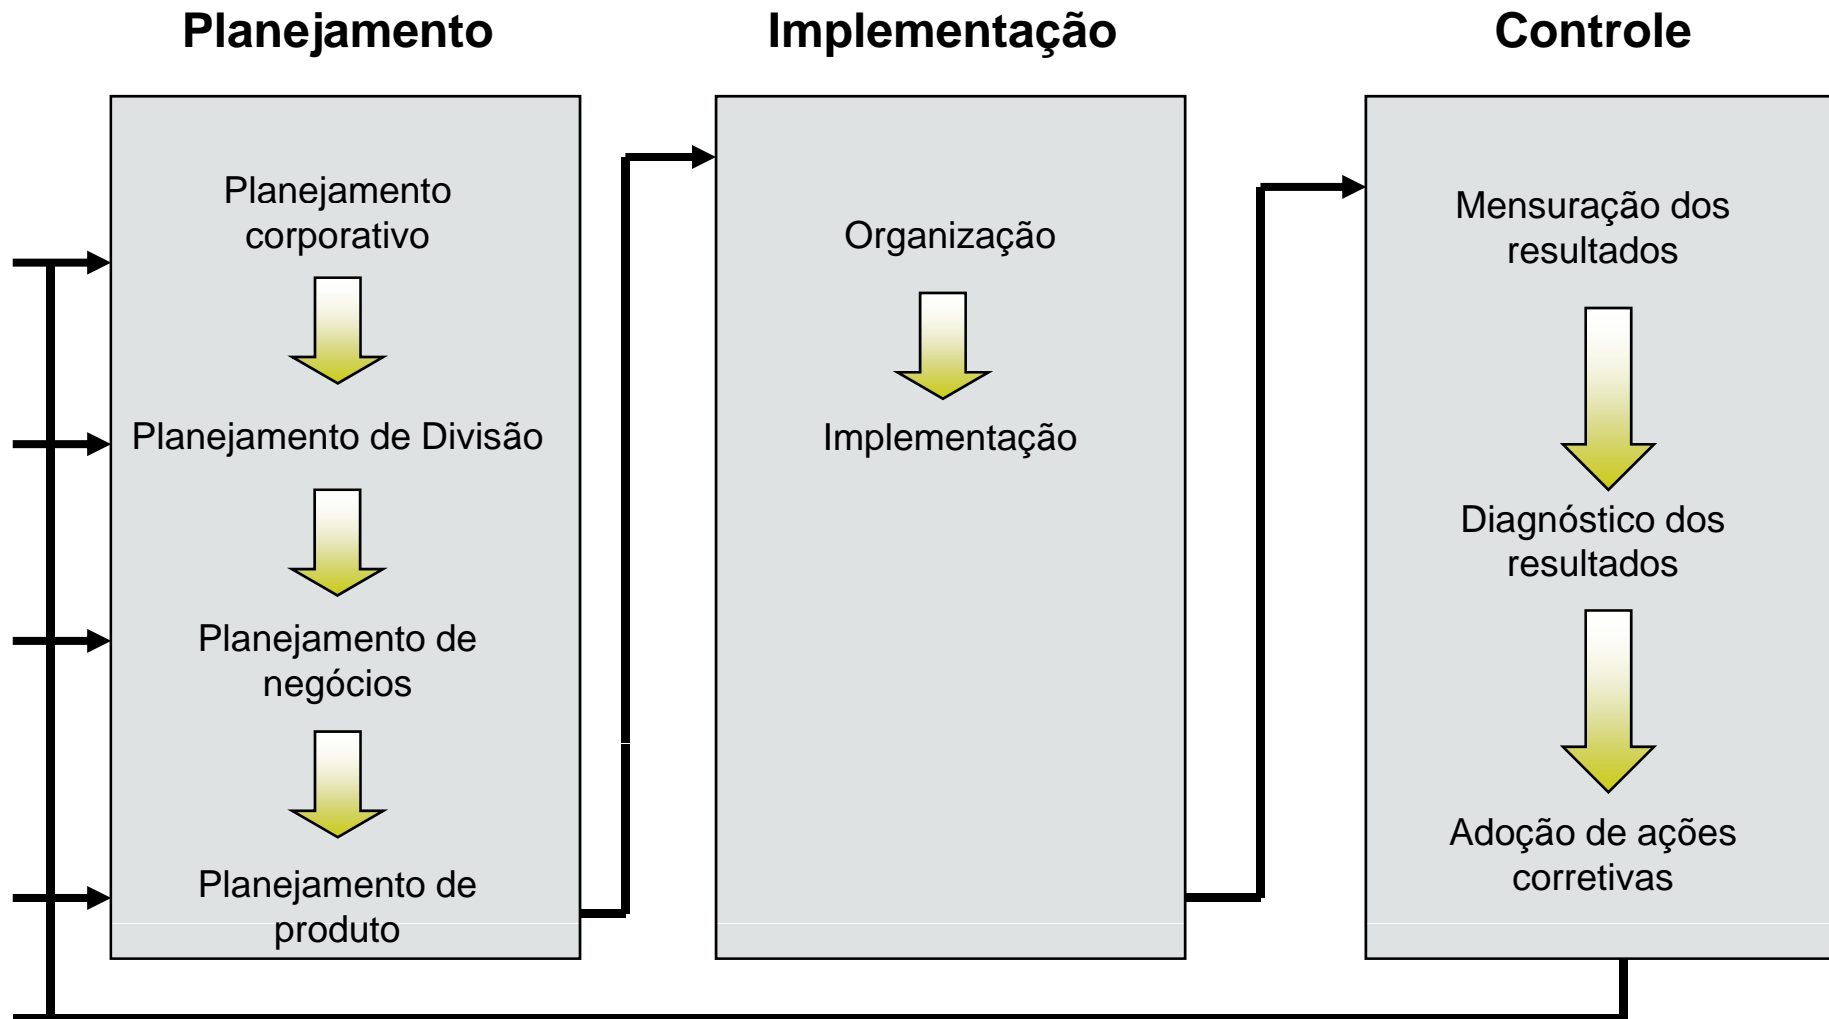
Planejamento

Implementação

Controle

Planejamento corporativo

Planejamento de Divisão

Planejamento de negócios

Planejamento de produto

Organização

Implementação

Mensuração dos resultados

Diagnóstico dos resultados

Adoção de ações corretivas